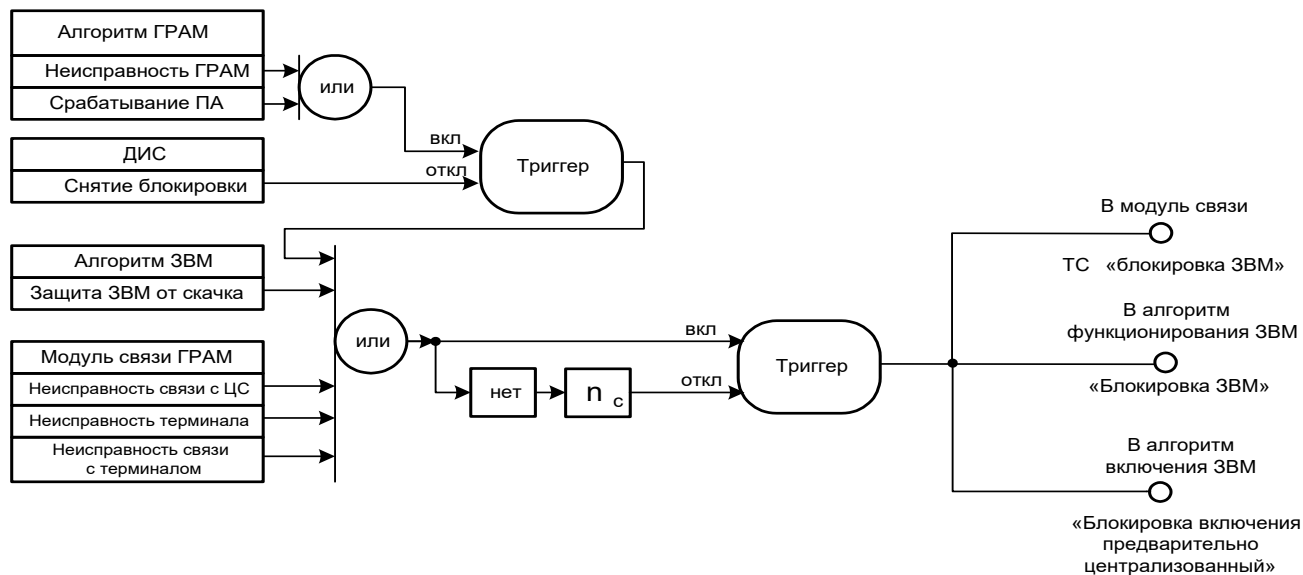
Алгоритм ГРАМ
Неисправность ГРАМ
Срабатывание ПА

или

вкл
откл
Триггер

ДИС
Снятие блокировки

Алгоритм ЗВМ
Защита ЗВМ от скачка

Модуль связи ГРАМ
Неисправность связи с ЦС
Неисправность терминала
Неисправность связи с терминалом

или

вкл
нет
n с
откл
Триггер

В модуль связи
ТС «блокировка ЗВМ»

В алгоритм функционирования ЗВМ
«Блокировка ЗВМ»

В алгоритм включения ЗВМ
«Блокировка включения предварительно централизованный»